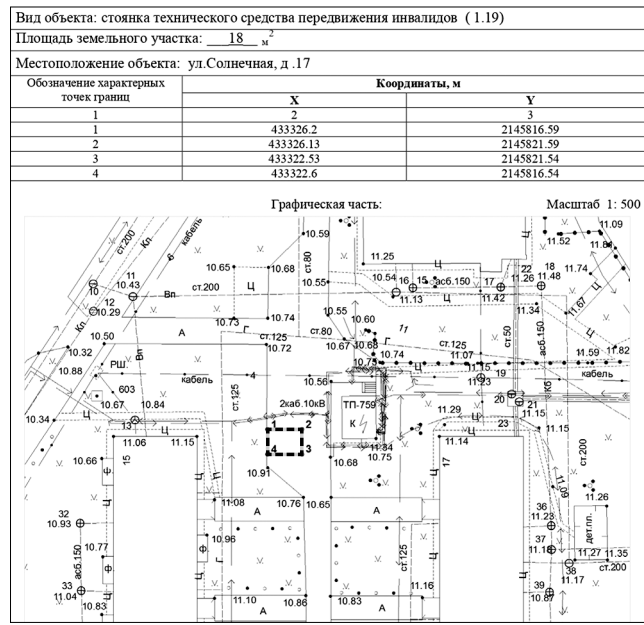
Вид объекта: стоянка технического средства передвижения инвалидов (1.19)

Площадь земельного участка: 18 $м^2$

Местоположение объекта: ул.Солнечная, д .17

| Обозначение характерных точек границ | Координаты, м | |
|---|---|---|
| | X | Y |
| 1 | 2 | 3 |
| 1 | 433326.2 | 2145816.59 |
| 2 | 433326.13 | 2145821.59 |
| 3 | 433322.53 | 2145821.54 |
| 4 | 433322.6 | 2145816.54 |

Графическая часть:

Масштаб 1: 500

ст.200 Кл кабель 10.59 11.25 11.52 11.09 11.84 11 10.43 10.65 10.68 ст.80 10.54 16 15 асб.150 17 22 11.26 18 11.48 11.74 Вп ст.200 Ц 10.55 11.13 11.42 12 10.29 11.67 Ц Кл 10.50 А 10.73 Г 10.74 10.55 10.60 асб.150 11.34 ст.125 ст.80 10.67 10.68 11 Г ст.125 ст.50 10.32 10.72 10.75 10.74 11.07 11.59 11.82 РШ Вл 11.15 19 кабель 10.88 кабель 10.56 11.23 603 10.67 10.84 ст.125 ТП-759 К6 10.34 2каб.10кВ 11.29 20 21 11.15 13 1 2 К 23 11.06 11.15 4 3 11.34 11.14 11.15 10.75 10.66 15 10.91 10.68 17 ст.200 11.26 11.08 10.76 10.65 А А 36 11.28 32 10.93 10.96 дет.пл. асб.150 10.77 37 11.18 11.27 11.35 ст.125 38 ст.200 11.17 33 11.04 11.16 39 10.87 10.83 11.10 10.86 10.83 А А